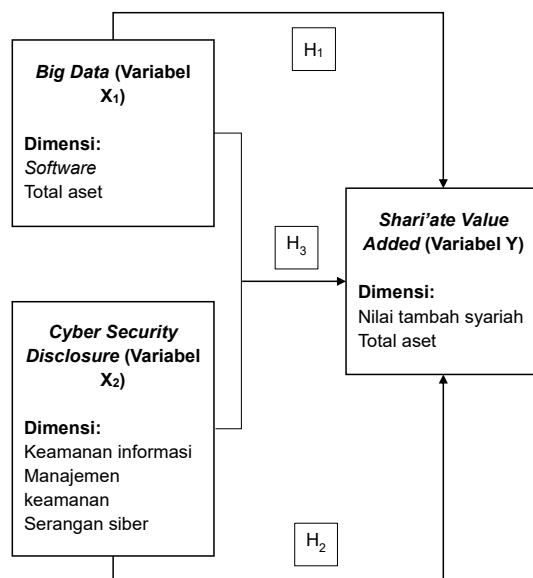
Big Data (Variabel $X_1$)

Dimensi:
Software
Total aset

$H_1$

$H_3$

Shari'ate Value Added (Variabel Y)

Dimensi:
Nilai tambah syariah
Total aset

Cyber Security Disclosure (Variabel $X_2$)

Dimensi:
Keamanan informasi
Manajemen keamanan
Serangan siber

$H_2$